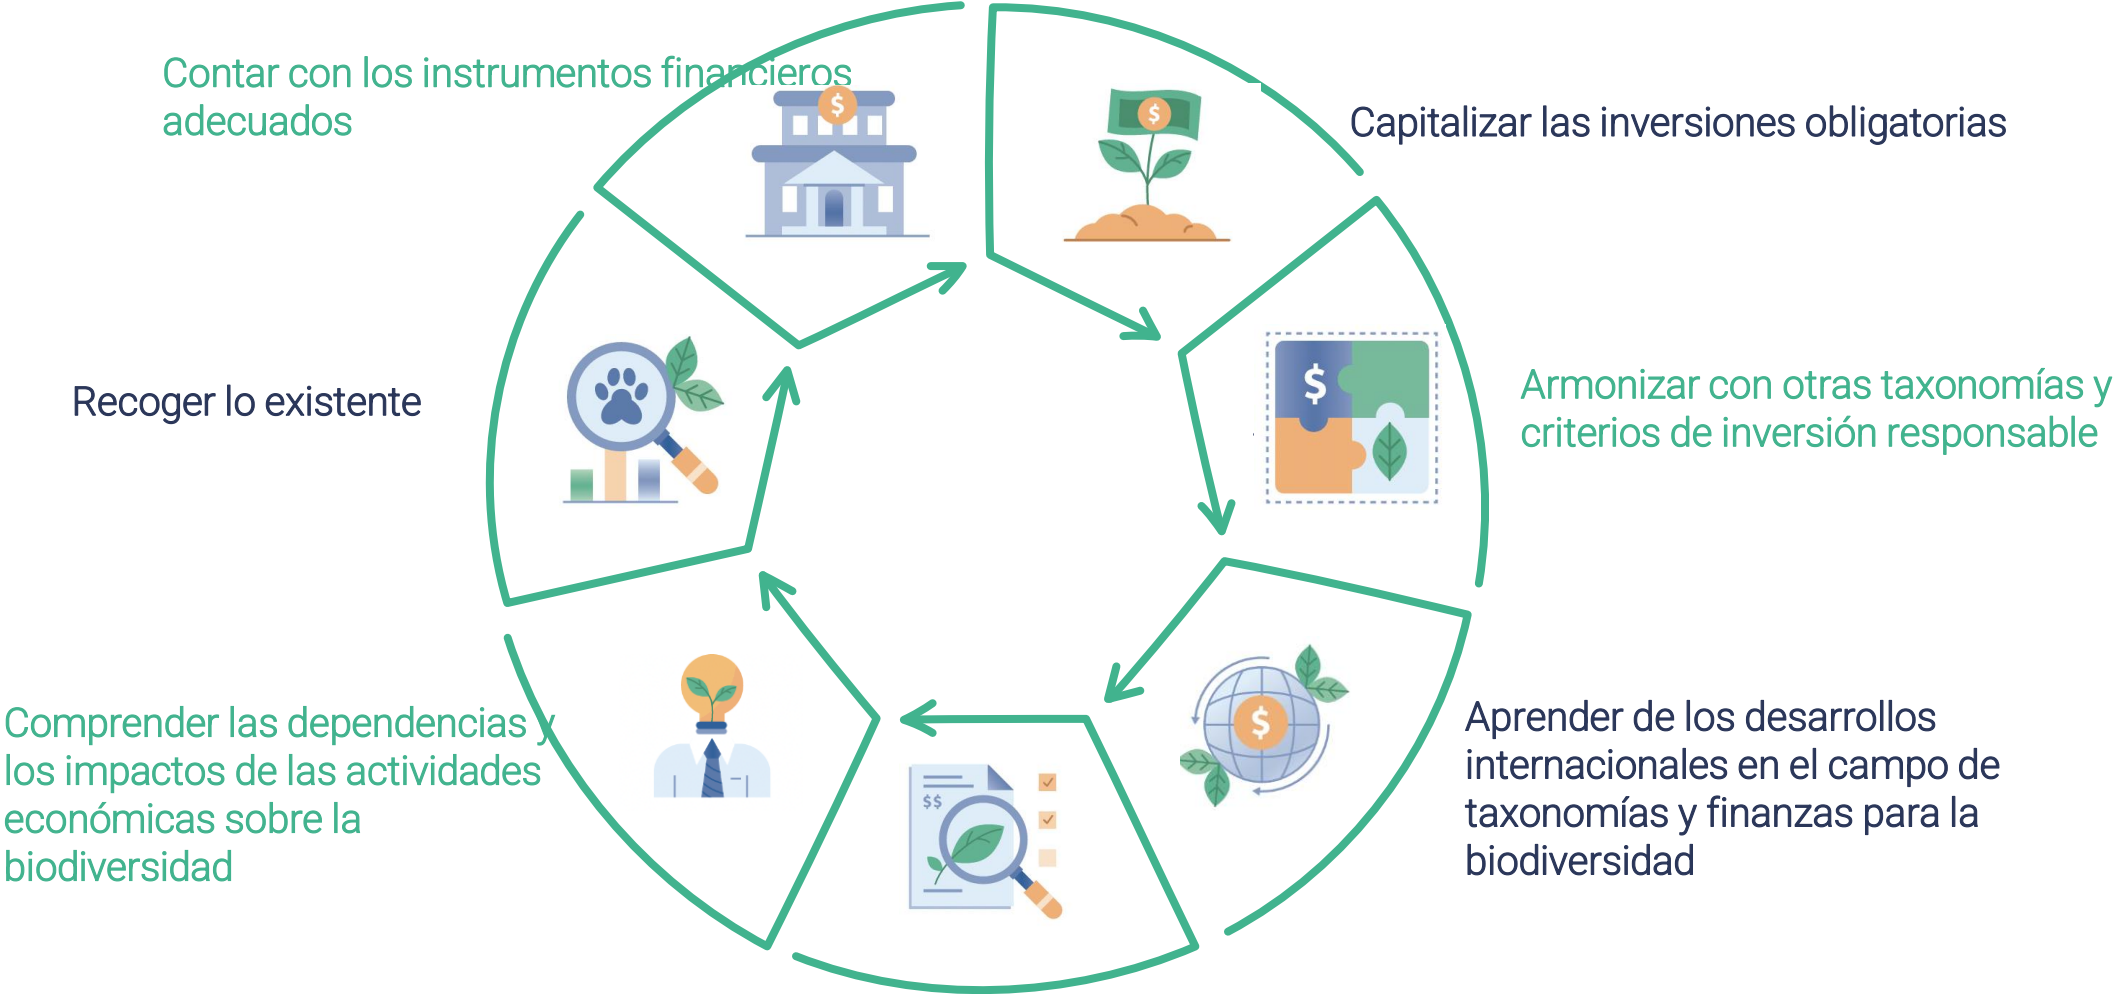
Contar con los instrumentos financieros adecuados

Capitalizar las inversiones obligatorias

Recoger lo existente

Armonizar con otras taxonomías y criterios de inversión responsable

Comprender las dependencias y los impactos de las actividades económicas sobre la biodiversidad

Aprender de los desarrollos internacionales en el campo de taxonomías y finanzas para la biodiversidad

$

$

$

$

$$